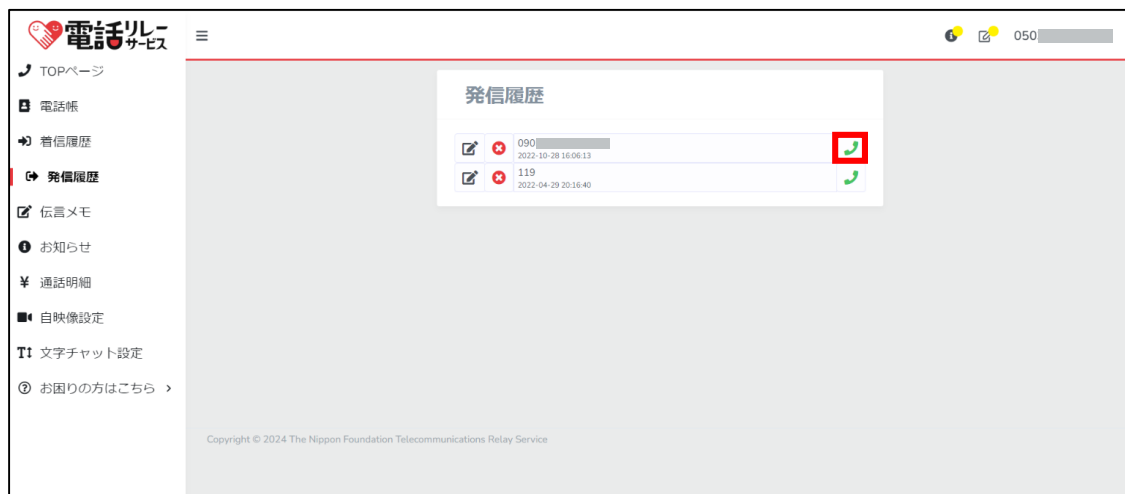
電話リレーサービス

050

TOPページ
電話帳
着信履歴
発信履歴
伝言メモ
お知らせ
¥ 通話明細
自映像設定
文字チャット設定
お困りの方はこちら ›

発信履歴

090
2022-10-28 16:06:13

119
2022-04-29 20:16:40

Copyright © 2024 The Nippon Foundation Telecommunications Relay Service